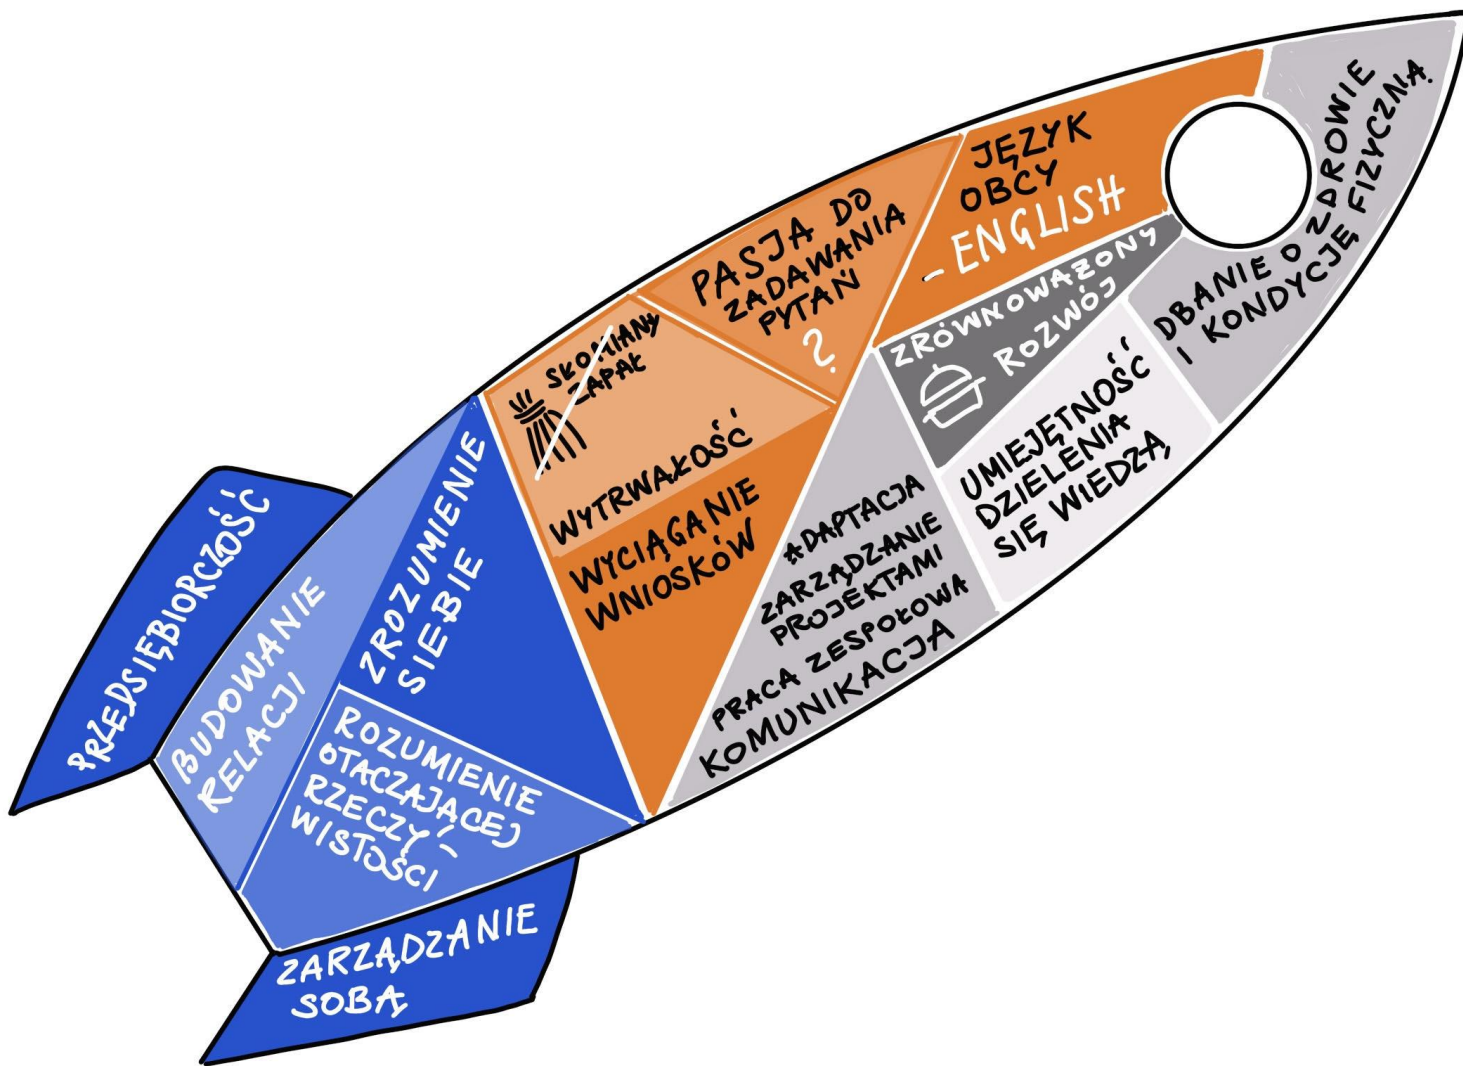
PRZEDSIĘBIORCZOŚĆ

BUDOWANIE RELACJI

ZROZUMIENIE SIEBIE

ROZUMIENIE OTACZAJĄCEJ RZECZYWISTOŚCI

ZARZĄDZANIE SOBĄ

SŁOMIANY ZAPAŁ

WYTRWAŁOŚĆ

WYCIĄGANIE WNIOSKÓW

PASJA DO ZADAWANIA PYTAŃ ?

JĘZYK OBCY - ENGLISH

ZRÓWNOWAŻONY ROZWÓJ

DBANIE O ZDROWIE I KONDYCJĘ FIZYCZNĄ

ADAPTACJA
ZARZĄDZANIE PROJEKTAMI
PRACA ZESPOŁOWA
KOMUNIKACJA

UMIEJĘTNOŚĆ DZIELENIA SIĘ WIEDZĄ